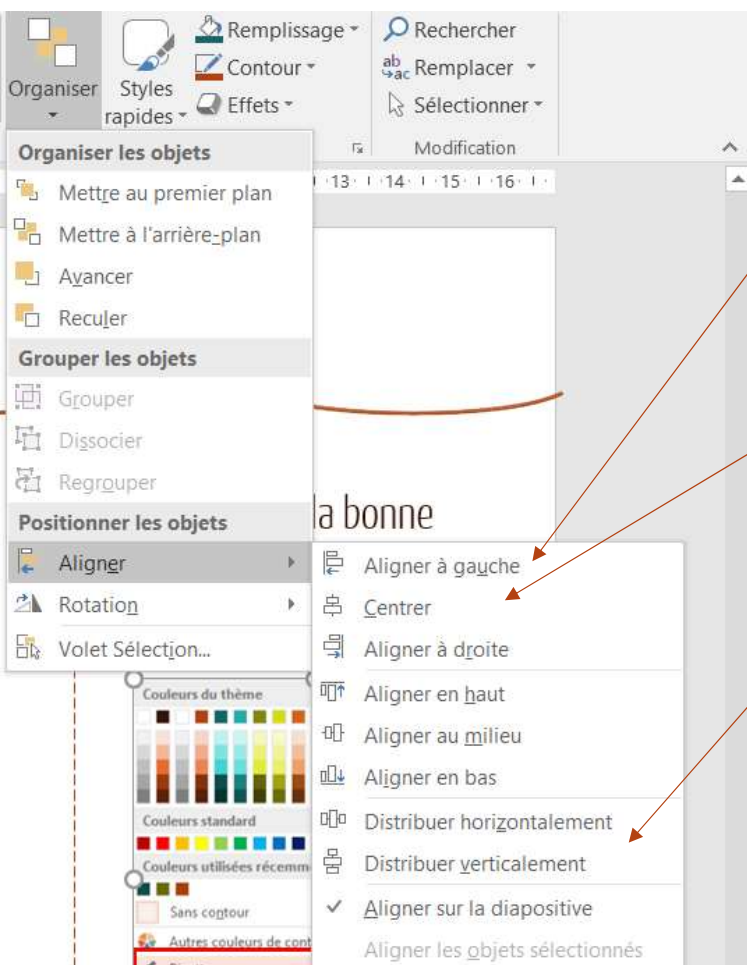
Organiser
Styles rapides
Remplissage
Contour
Effets
Rechercher
Remplacer
Sélectionner
Modification

Organiser les objets
Mettre au premier plan
Mettre à l'arrière-plan
Avancer
Reculer
Grouper les objets
Grouper
Dissocier
Regrouper
Positionner les objets
Aligner
Rotation
Volet Sélection...

·13· ·14· ·15· ·16·

la bonne

Aligner à gauche
Centrer
Aligner à droite
Aligner en haut
Aligner au milieu
Aligner en bas
Distribuer horizontalement
Distribuer verticalement
Aligner sur la diapositive
Aligner les objets sélectionnés

Couleurs du thème
Couleurs standard
Couleurs utilisées récemm
Sans contour
Autres couleurs de cont